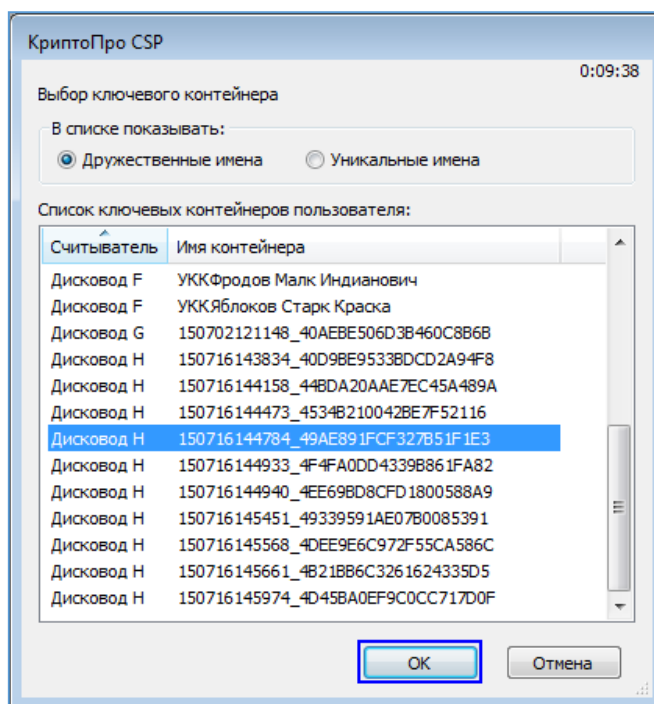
КриптоПро CSP

0:09:38

Выбор ключевого контейнера

В списке показывать:

Дружественные имена

Уникальные имена

Список ключевых контейнеров пользователя:

| Считыватель | Имя контейнера |
|---|---|
| Дисковод F | УККФродов Малк Индианович |
| Дисковод F | УККЯблоков Старк Краска |
| Дисковод G | 150702121148_40AEBE506D3B460C8B6B |
| Дисковод H | 150716143834_40D9BE9533BDCD2A94F8 |
| Дисковод H | 150716144158_44BDA20AAE7EC45A489A |
| Дисковод H | 150716144473_4534B210042BE7F52116 |
| Дисковод H | 150716144784_49AE891FCF327B51F1E3 |
| Дисковод H | 150716144933_4F4FA0DD4339B861FA82 |
| Дисковод H | 150716144940_4EE69BD8CFD1800588A9 |
| Дисковод H | 150716145451_49339591AE07B0085391 |
| Дисковод H | 150716145568_4DEE9E6C972F55CA586C |
| Дисковод H | 150716145661_4B21BB6C3261624335D5 |
| Дисковод H | 150716145974_4D45BA0EF9C0CC717D0F |

OK

Отмена